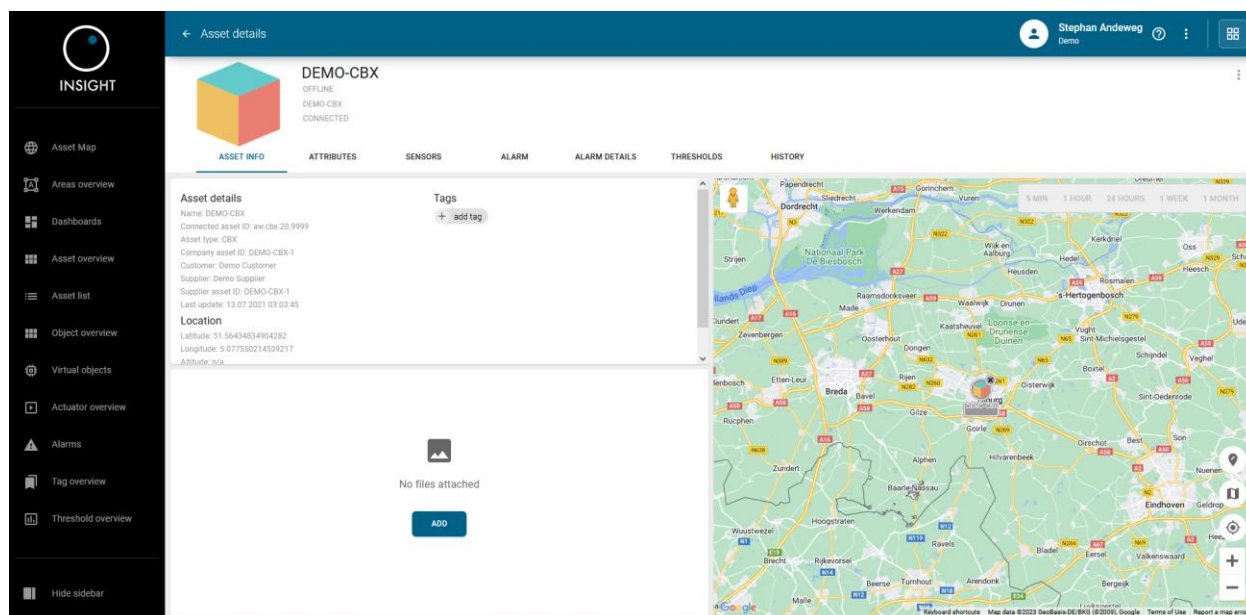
INSIGHT

Asset Map
Areas overview
Dashboards
Asset overview
Asset list
Object overview
Virtual objects
Actuator overview
Alarms
Tag overview
Threshold overview

Hide sidebar

← Asset details

Stephan Andeweg
Demo

DEMO-CBX
OFFLINE
DEMO-CBX
CONNECTED

ASSET INFO | ATTRIBUTES | SENSORS | ALARM | ALARM DETAILS | THRESHOLDS | HISTORY

Asset details
Name: DEMO-CBX
Connected asset ID: aw.cbx.20.9999
Asset type: CBX
Company asset ID: DEMO-CBX-1
Customer: Demo Customer
Supplier: Demo Supplier
Supplier asset ID: DEMO-CBX-1
Last update: 13.07.2021 03:03:45

Location
Latitude: 51.56434834904282
Longitude: 5.077550214539217
Altitude: n/a

Tags
+ add tag

No files attached
ADD

5 MIN 1 HOUR 24 HOURS 1 WEEK 1 MONTH

Papendrecht Gorinchem Sliedrecht Vuren Dordrecht Werkendam Nationaal Park De Biesbosch Strijen Wijk en Aalburg Kerkdriel Oss Hedel Heusden Heesch Rosmalen 's-Hertogenbosch Made Raamsdonksveer Waalwijk Drunen Zundert Zevenbergen Kaatsheuvel Loonse en Drunense Duinen Oosterhout Dongen Vught Sint-Michielsgestel Schijndel Veghel Etten-Leur Breda Rijen Oisterwijk Boxtel Bavel Gilze Tilburg Sint-Oedenrode Rucphen Goirle Oirschot Best Son Alphen Hilvarenbeek Nuenen Baarle-Nassau Eindhoven Geldrop Hoogstraten Wuustwezel Ravels Bladel Eersel Valkenswaard Brecht Rijkevorsel Beerse Turnhout Arendonk Bergeijk Malle

Google Keyboard shortcuts Map data ©2023 GeoBasis-DE/BKG (©2009), Google Terms of Use Report a map error